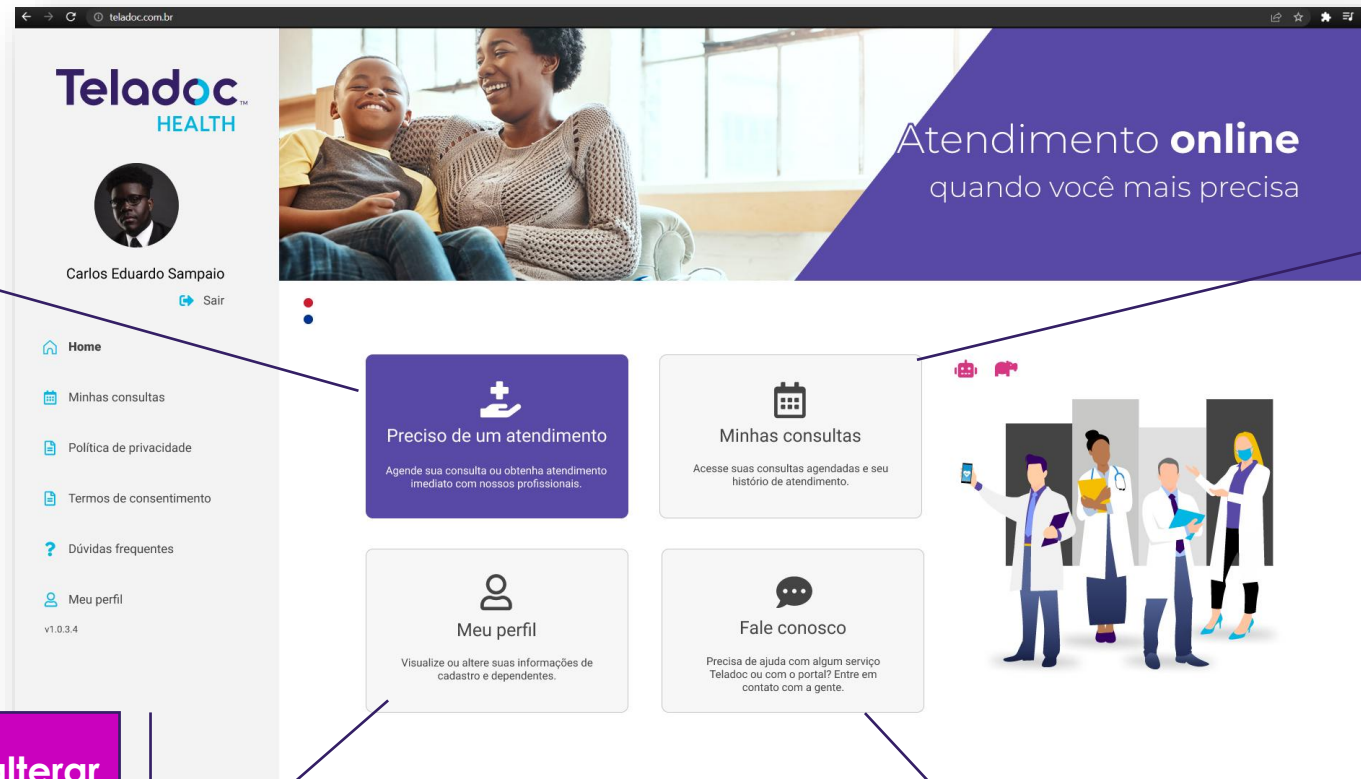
teladoc.com.br

Teladoc HEALTH

Carlos Eduardo Sampaio

Sair

Home

Minhas consultas

Política de privacidade

Termos de consentimento

Dúvidas frequentes

Meu perfil

v1.0.3.4

Atendimento **online**
quando você mais precisa

Preciso de um atendimento

Agende sua consulta ou obtenha atendimento imediato com nossos profissionais.

Minhas consultas

Acesse suas consultas agendadas e seu histório de atendimento.

Meu perfil

Visualize ou altere suas informações de cadastro e dependentes.

Fale conosco

Precisa de ajuda com algum serviço Teladoc ou com o portal? Entre em contato com a gente.

lterar